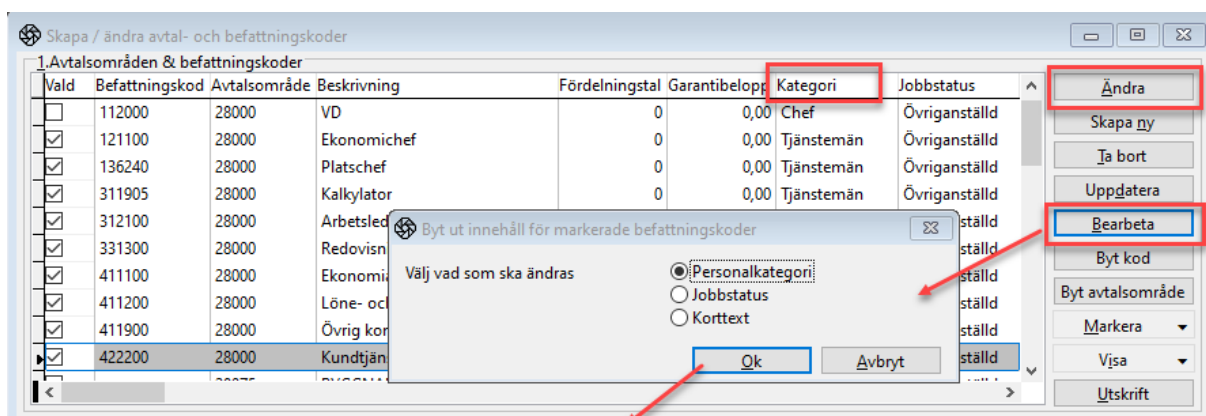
Skapa / ändra avtal- och befattningskoder

1.Avtalsområden & befattningskoder

| Vald | Befattningskod | Avtalsområde | Beskrivning | Fördelningstal | Garantibelopp | Kategori | Jobbstatus |
|---|---|---|---|---|---|---|---|
| ☐ | 112000 | 28000 | VD | 0 | 0,00 | Chef | Övriganställd |
| ☑ | 121100 | 28000 | Ekonomichef | 0 | 0,00 | Tjänstemän | Övriganställd |
| ☑ | 136240 | 28000 | Platschef | 0 | 0,00 | Tjänstemän | Övriganställd |
| ☑ | 311905 | 28000 | Kalkylator | 0 | 0,00 | Tjänstemän | Övriganställd |
| ☑ | 312100 | 28000 | Arbetsled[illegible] | | | | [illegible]ställd |
| ☑ | 331300 | 28000 | Redovisn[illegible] | | | | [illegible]ställd |
| ☑ | 411100 | 28000 | Ekonomi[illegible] | | | | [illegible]ställd |
| ☑ | 411200 | 28000 | Löne- och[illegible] | | | | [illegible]ställd |
| ☑ | 411900 | 28000 | Övrig kon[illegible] | | | | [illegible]ställd |
| ☑ | 422200 | 28000 | Kundtjän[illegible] | | | | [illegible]ställd |

Ändra
Skapa ny
Ta bort
Uppdatera
Bearbeta
Byt kod
Byt avtalsområde
Markera
Visa
Utskrift

Byt ut innehåll för markerade befattningskoder

Välj vad som ska ändras

Personalkategori
Jobbstatus
Korttext

Ok
Avbryt